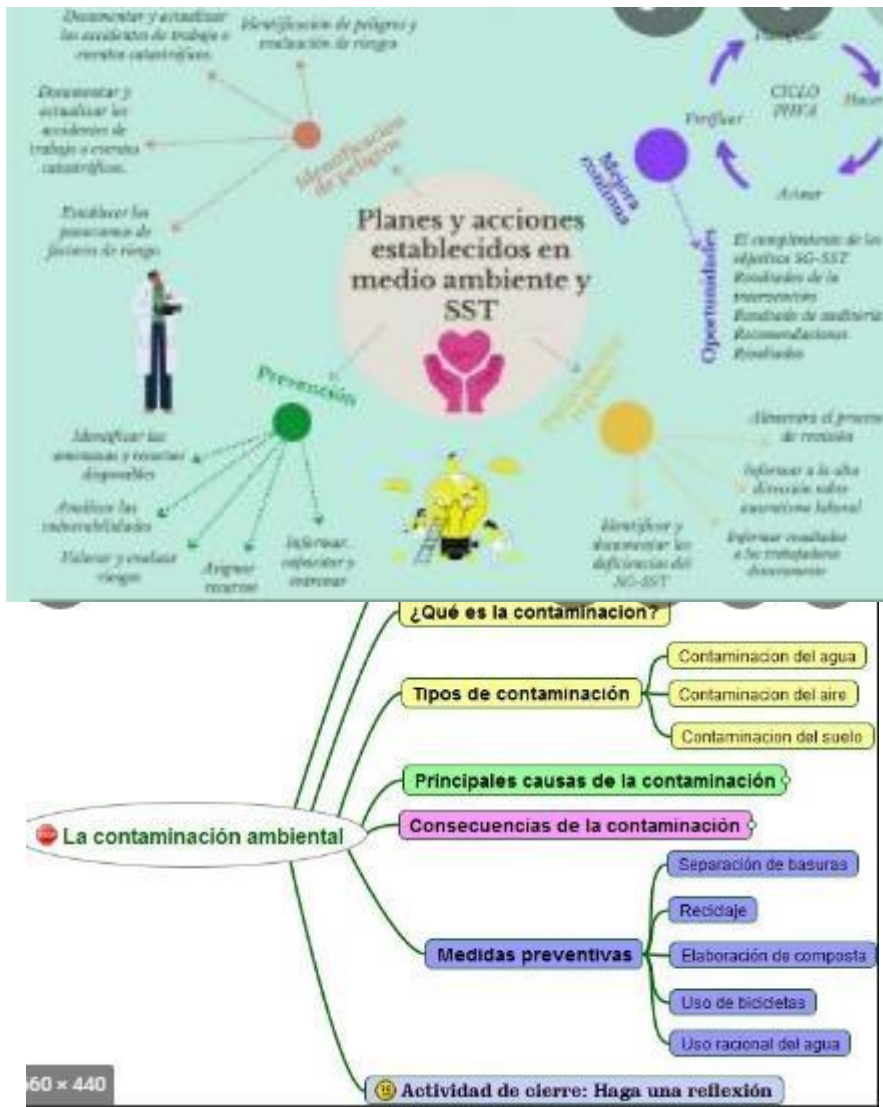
Documentar y actualizar los accidentes de trabajo o eventos catastróficos.

Identificación de peligros y evaluación de riesgos

Documentar y actualizar los accidentes de trabajo o eventos catastróficos.

Identificación de peligros

Establecer los panoramas de factores de riesgo.

Planes y acciones establecidos en medio ambiente y SST

Planear

CICLO PHVA

Hacer

Verificar

Actuar

Mejora continua

Oportunidades

El cumplimiento de los objetivos SG-SST
Resultados de la intervención
Resultado de auditoria
Recomendaciones
Resultados

Prevención

Identificar las amenazas y recursos disponibles

Analizar las vulnerabilidades

Valorar y evaluar riesgos

Asignar recursos

Informar, capacitar y entrenar

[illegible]

Identificar y documentar las deficiencias del SG-SST

Alimentar el proceso de revisión

Informar a la alta dirección sobre ausentismo laboral

Informar resultados a los trabajadores directamente

¿Qué es la contaminacion?

Tipos de contaminación

Contaminacion del agua

Contaminacion del aire

Contaminacion del suelo

Principales causas de la contaminación

La contaminación ambiental

Consecuencias de la contaminación

Separación de basuras

Reciclaje

Medidas preventivas

Elaboración de composta

Uso de bicicletas

Uso racional del agua

60 × 440

Actividad de cierre: Haga una reflexión